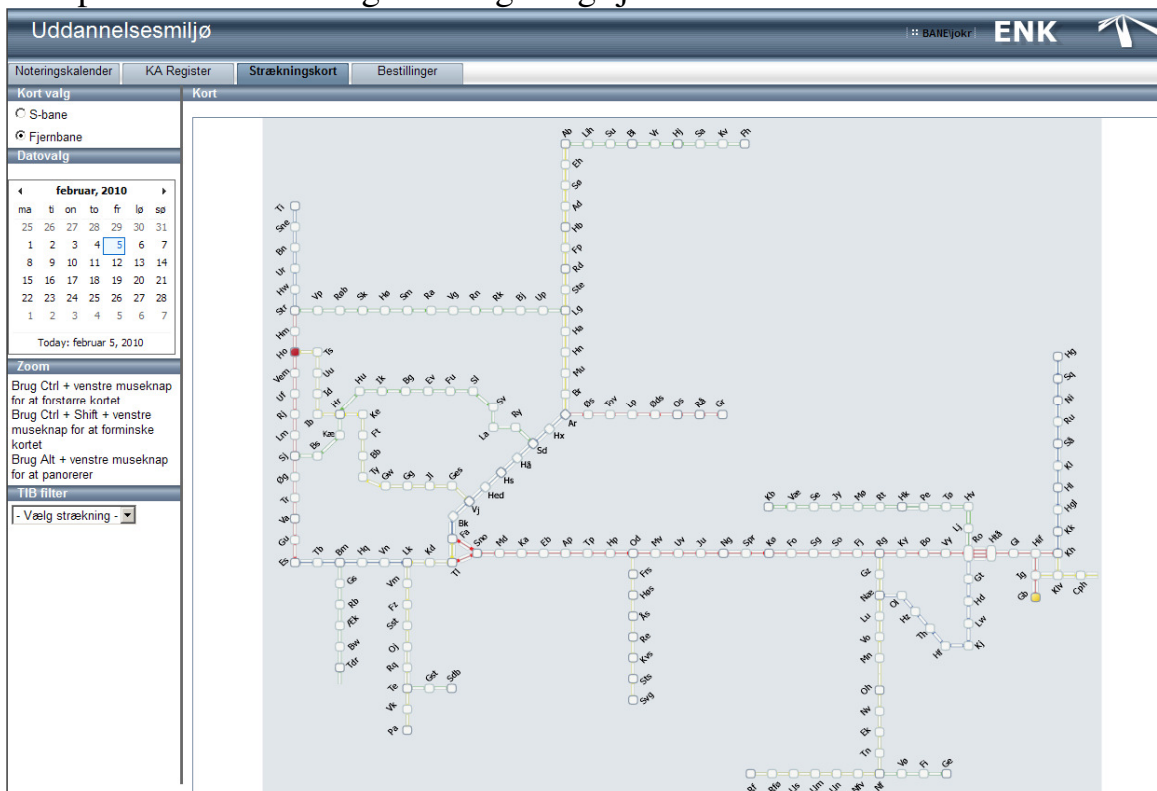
Uddannelsesmiljø

BANE\jokr ENK

Noteringskalender | KA Register | Strækningskort | Bestillinger

Kort valg

S-bane

Fjernbane

Datovalg

| ◂ | | | februar, 2010 | | | ▸ |
|---|---|---|---|---|---|---|
| ma | ti | on | to | fr | lø | sø |
| 25 | 26 | 27 | 28 | 29 | 30 | 31 |
| 1 | 2 | 3 | 4 | 5 | 6 | 7 |
| 8 | 9 | 10 | 11 | 12 | 13 | 14 |
| 15 | 16 | 17 | 18 | 19 | 20 | 21 |
| 22 | 23 | 24 | 25 | 26 | 27 | 28 |
| 1 | 2 | 3 | 4 | 5 | 6 | 7 |

Today: februar 5, 2010

Zoom

Brug Ctrl + venstre museknap for at forstørre kortet
Brug Ctrl + Shift + venstre museknap for at forminske kortet
Brug Alt + venstre museknap for at panorerer

TIB filter

- Vælg strækning -

Kort

Ab Lh Su Bl Vr Hj Se Kv Fh
Eh Se Ad Hb Fp Rd Ste Lg He Hn Mu Br Ar Hx
Ti Sne Bn Ur Hw Skr Vp Rab Sk He Sm Ra Vg Rn Rk Bj Up
Hm Ho Ts Vem Uu Id Hu Ik Bg Ev Fu Sl Sv Ry La Sd Hå Hs Hed Vj
Uf Hr Ke Rj Ib Lm Kæ Ft Bs Sj Bb Øg Ty Gw Gg Jl Ges Tr Va Gu
Øs Tvv Lp Øds Os Rå Gr
Bk Fa Es Tb Bm Hq Vn Lk Kd Sno Md Ka Eb Ap Tp Hp Od Mv Uv Ju Ng Spt Ke Fo Sg So Fj Rg Ky Bo Vy Ro Hå Gl Hif Kh Tl
Ge Rb Æk Bw Tdr Vm Fz Sst Oj Rq Te Gst Sdb Vk Pa
Frs Høs Ås Re Kvs Sts Svg
Kb Vae Se Jy Mø Rt Hk Pe Te Hv Lj
Gz Næ Ot Lu Hz Vo Th Mn Hf Gt Hd Lw Kj Oh Nv Ek Tn
Hg Sq Nl Ru Slk Kl Hl Hgl Kk Tg Gb Klv Cph
Vo Fi Ge Bf Sfe Us Lm Lin Mv Nf